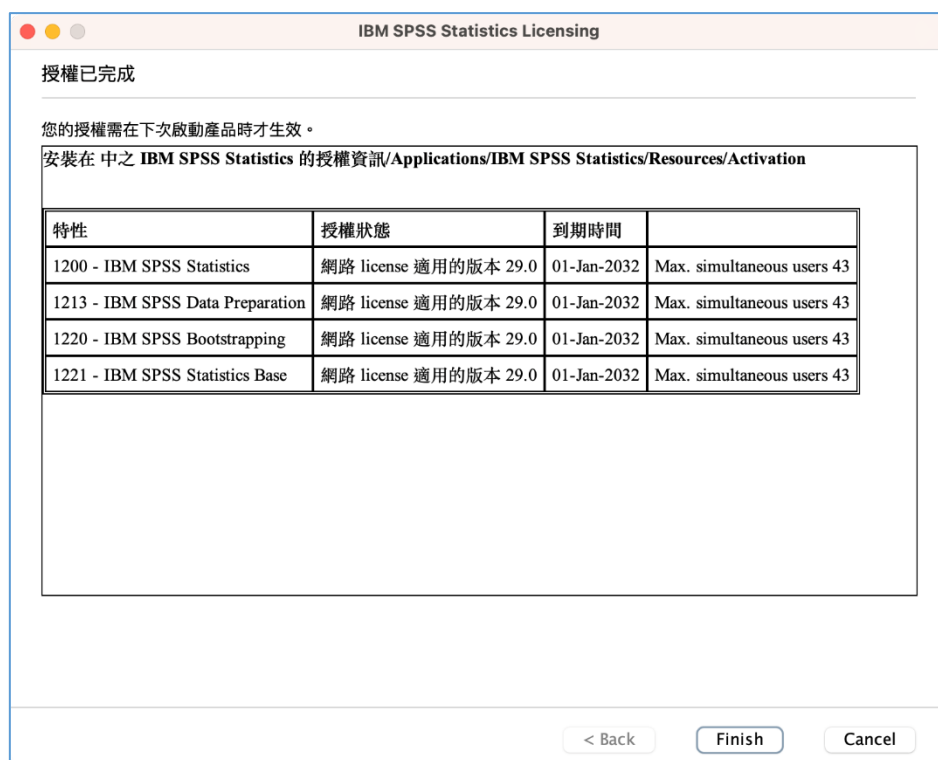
IBM SPSS Statistics Licensing

授權已完成

您的授權需在下次啟動產品時才生效。

安裝在 中之 IBM SPSS Statistics 的授權資訊/Applications/IBM SPSS Statistics/Resources/Activation

| 特性 | 授權狀態 | 到期時間 | |
|---|---|---|---|
| 1200 - IBM SPSS Statistics | 網路 license 適用的版本 29.0 | 01-Jan-2032 | Max. simultaneous users 43 |
| 1213 - IBM SPSS Data Preparation | 網路 license 適用的版本 29.0 | 01-Jan-2032 | Max. simultaneous users 43 |
| 1220 - IBM SPSS Bootstrapping | 網路 license 適用的版本 29.0 | 01-Jan-2032 | Max. simultaneous users 43 |
| 1221 - IBM SPSS Statistics Base | 網路 license 適用的版本 29.0 | 01-Jan-2032 | Max. simultaneous users 43 |

< Back Finish Cancel